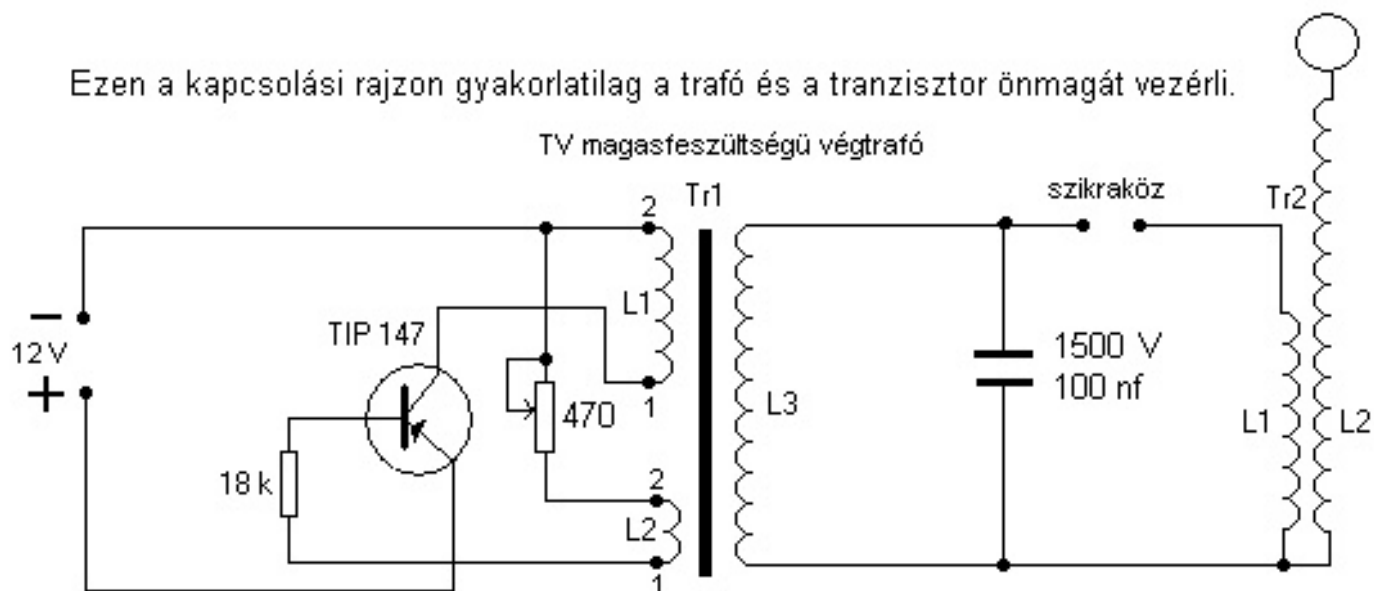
Ezen a kapcsolási rajzon gyakorlatilag a trafó és a tranzisztor önmagát vezérli.

TV magasfeszültségü végtrafó

Tr1

2

L1

1

2

L2

1

−

12 V

+

TIP 147

18 k

470

L3

szikraköz

1500 V
100 nf

Tr2

L1

L2